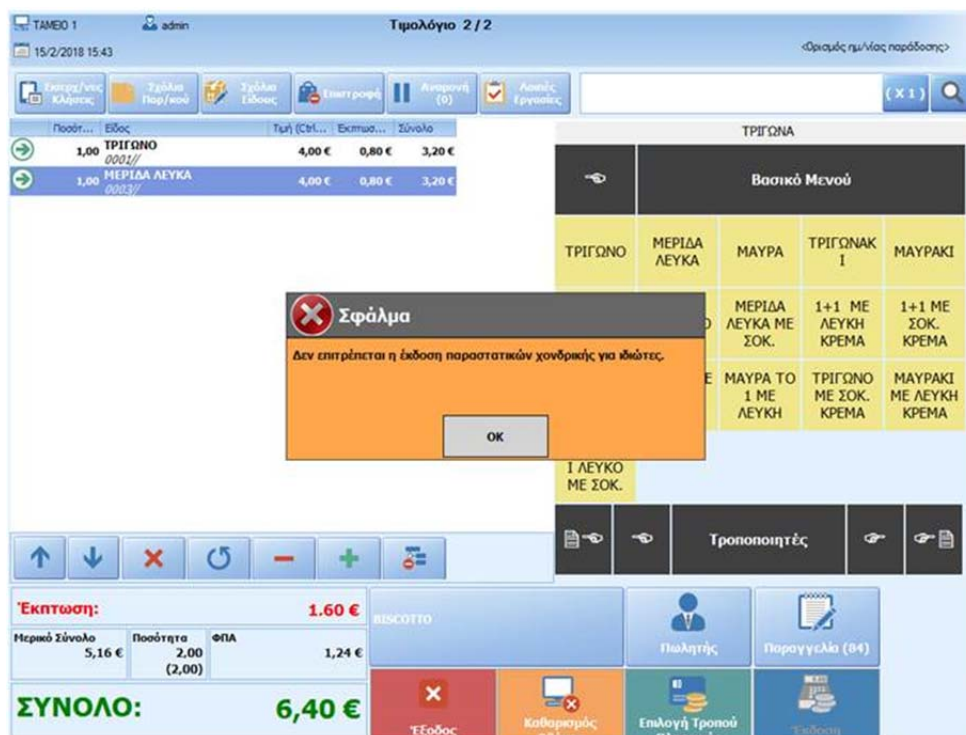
ΤΑΜΕΙΟ 1
admin
15/2/2018 15:43
Τιμολόγιο 2/2
<Ορισμός ημ/νίας παράδοσης>

Επιστρ/νες Κλήσεις
Σχόλια Παρ/κού
Σχόλια Είδους
Επιστροφή
Αναμονή (0)
Λοιπές Εργασίες
(X1)

| Ποσότ... | Είδος | Τιμή (Ctrl... | Εκπτωσ... | Σύνολο |
|---|---|---|---|---|
| 1,00 | ΤΡΙΓΩΝΟ 0001// | 4,00 € | 0,80 € | 3,20 € |
| 1,00 | ΜΕΡΙΔΑ ΛΕΥΚΑ 0003// | 4,00 € | 0,80 € | 3,20 € |

ΤΡΙΓΩΝΑ
Βασικό Μενού
ΤΡΙΓΩΝΟ
ΜΕΡΙΔΑ ΛΕΥΚΑ
ΜΑΥΡΑ
ΤΡΙΓΩΝΑΚΙ
ΜΑΥΡΑΚΙ
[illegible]Ο
ΜΕΡΙΔΑ ΛΕΥΚΑ ΜΕ ΣΟΚ.
1+1 ΜΕ ΛΕΥΚΗ ΚΡΕΜΑ
1+1 ΜΕ ΣΟΚ. ΚΡΕΜΑ
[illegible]Ε
ΜΑΥΡΑ ΤΟ 1 ΜΕ ΛΕΥΚΗ
ΤΡΙΓΩΝΟ ΜΕ ΣΟΚ. ΚΡΕΜΑ
ΜΑΥΡΑΚΙ ΜΕ ΛΕΥΚΗ ΚΡΕΜΑ
Ι ΛΕΥΚΟ ΜΕ ΣΟΚ.

Σφάλμα
Δεν επιτρέπεται η έκδοση παραστατικών χονδρικής για ιδιώτες.
OK

Τροποποιητές

Έκπτωση: 1.60 €
Μερικό Σύνολο 5,16 €
Ποσότητα 2,00 (2,00)
ΦΠΑ 1,24 €
ΣΥΝΟΛΟ: 6,40 €

BISCOTTO
Πωλητής
Παραγγελία (84)
Έξοδος
Καθαρισμός
Επιλογή Τρόπου
Έκδοση